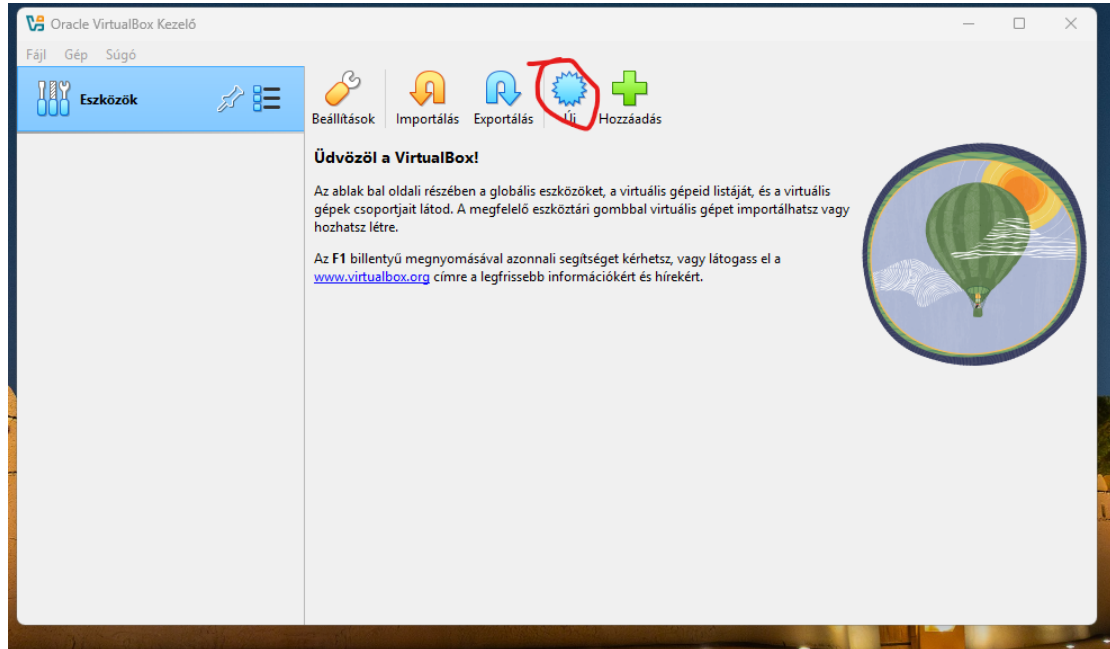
Oracle VirtualBox Kezelő

Fájl Gép Súgó

Eszközök

Beállítások Importálás Exportálás Új Hozzáadás

Üdvözöl a VirtualBox!

Az ablak bal oldali részében a globális eszközöket, a virtuális gépeid listáját, és a virtuális gépek csoportjait látod. A megfelelő eszköztári gombbal virtuális gépet importálhatsz vagy hozhatsz létre.

Az **F1** billentyű megnyomásával azonnali segítséget kérhetsz, vagy látogass el a www.virtualbox.org címre a legfrissebb információkért és hírekért.